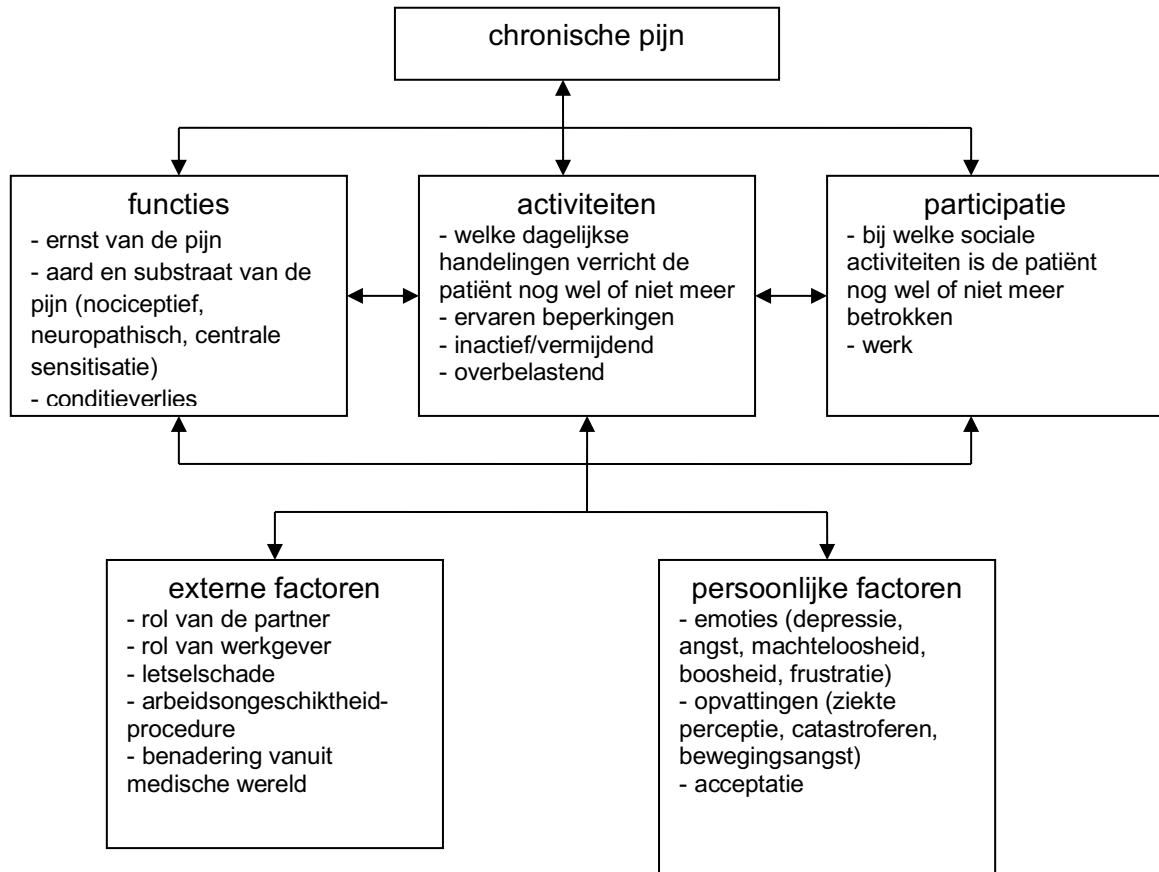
chronische pijn

functies
- ernst van de pijn
- aard en substraat van de pijn (nociceptief, neuropathisch, centrale sensitisatie)
- conditieverlies

activiteiten
- welke dagelijkse handelingen verricht de patiënt nog wel of niet meer
- ervaren beperkingen
- inactief/vermijdend
- overbelastend

participatie
- bij welke sociale activiteiten is de patiënt nog wel of niet meer betrokken
- werk

externe factoren
- rol van de partner
- rol van werkgever
- letselschade
- arbeidsongeschiktheid-procedure
- benadering vanuit medische wereld

persoonlijke factoren
- emoties (depressie, angst, machteloosheid, boosheid, frustratie)
- opvattingen (ziekte perceptie, catastroferen, bewegingsangst)
- acceptatie